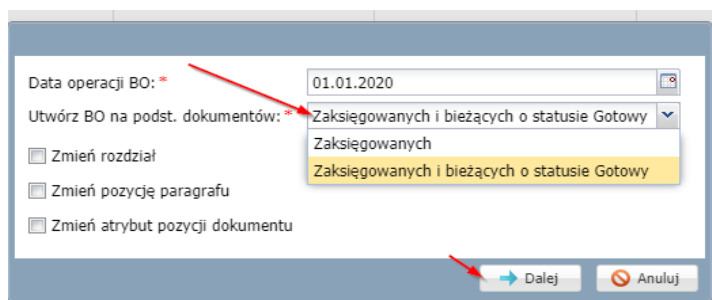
Data operacji BO: *
01.01.2020
Utwórz BO na podst. dokumentów: *
Zaksięgowanych i bieżących o statusie Gotowy
Zaksięgowanych
Zaksięgowanych i bieżących o statusie Gotowy
Zmień rozdział
Zmień pozycję paragrafu
Zmień atrybut pozycji dokumentu
Dalej
Anuluj